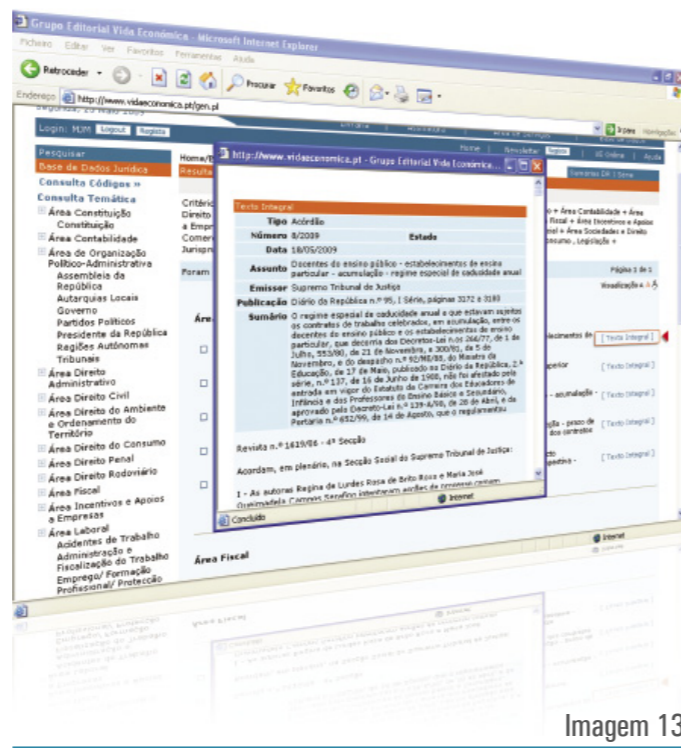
Grupo Editorial Vida Económica - Microsoft Internet Explorer

Ficheiro Editar Ver Favoritos Ferramentas Ajuda

Retroceder Procurar Favoritos

Endereço http://www.videconomica.pt/gen.pl

Login: MJM Logout Registo

Pesquisar
Base de Dados Jurídica
Consulta Códigos »
Consulta Temática
Área Constituição
Constituição
Área Contabilidade
Área de Organização Político-Administrativa
Assembleia da República
Autarquias Locais
Governo
Partidos Políticos
Presidente da República
Regiões Autónomas
Tribunais
Área Direito Administrativo
Área Direito Civil
Área Direito do Ambiente e Ordenamento do Território
Área Direito do Consumo
Área Direito Penal
Área Direito Rodoviário
Área Fiscal
Área Incentivos e Apoios a Empresas
Área Laboral
Acidentes de Trabalho
Administração e Fiscalização do Trabalho
Emprego/ Formação Profissional/ Protecção

Home Newsletter Registo Online Ajuda

Home/

Critério
Direito
a Empr
Comer
Jurispr

Foram

Área

Área Fiscal

Página 1 de 1

[ Texto Integral ]
[ Texto Integral ]
[ Texto Integral ]
[ Texto Integral ]

http://www.videconomica.pt - Grupo Editorial Vida Económica...

Texto Integral
Tipo Acórdão
Número 8/2009 Estado
Data 18/05/2009
Assunto Docentes do ensino público - estabelecimentos de ensino particular - acumulação - regime especial de caducidade anual
Emissor Supremo Tribunal de Justiça
Publicação Diário da República n.º 95, I Série, páginas 3172 a 3183
Sumário O regime especial de caducidade anual a que estavam sujeitos os contratos de trabalho celebrados, em acumulação, entre os docentes do ensino público e os estabelecimentos de ensino particular, que decorria dos Decretos-Lei n.os 266/77, de 1 de Julho, 553/80, de 21 de Novembro, e 300/81, de 5 de Novembro, e do despacho n.º 92/ME/88, do Ministro da Educação, de 17 de Maio, publicado no Diário da República, 2.ª série, n.º 137, de 16 de Junho de 1988, não foi afectado pela entrada em vigor do Estatuto da Carreira dos Educadores de Infância e dos Professores do Ensino Básico e Secundário, aprovado pelo Decreto-Lei n.º 139-A/90, de 28 de Abril, e do Portaria n.º 652/99, de 14 de Agosto, que o regulamentou

Revista n.º 1619/06 - 4ª Secção

Acordam, em plenário, na Secção Social do Supremo Tribunal de Justiça:

1 - As autoras Regina de Lurdes Rosa de Brito Rosa e Maria José

Concluído Internet

Imagem 13